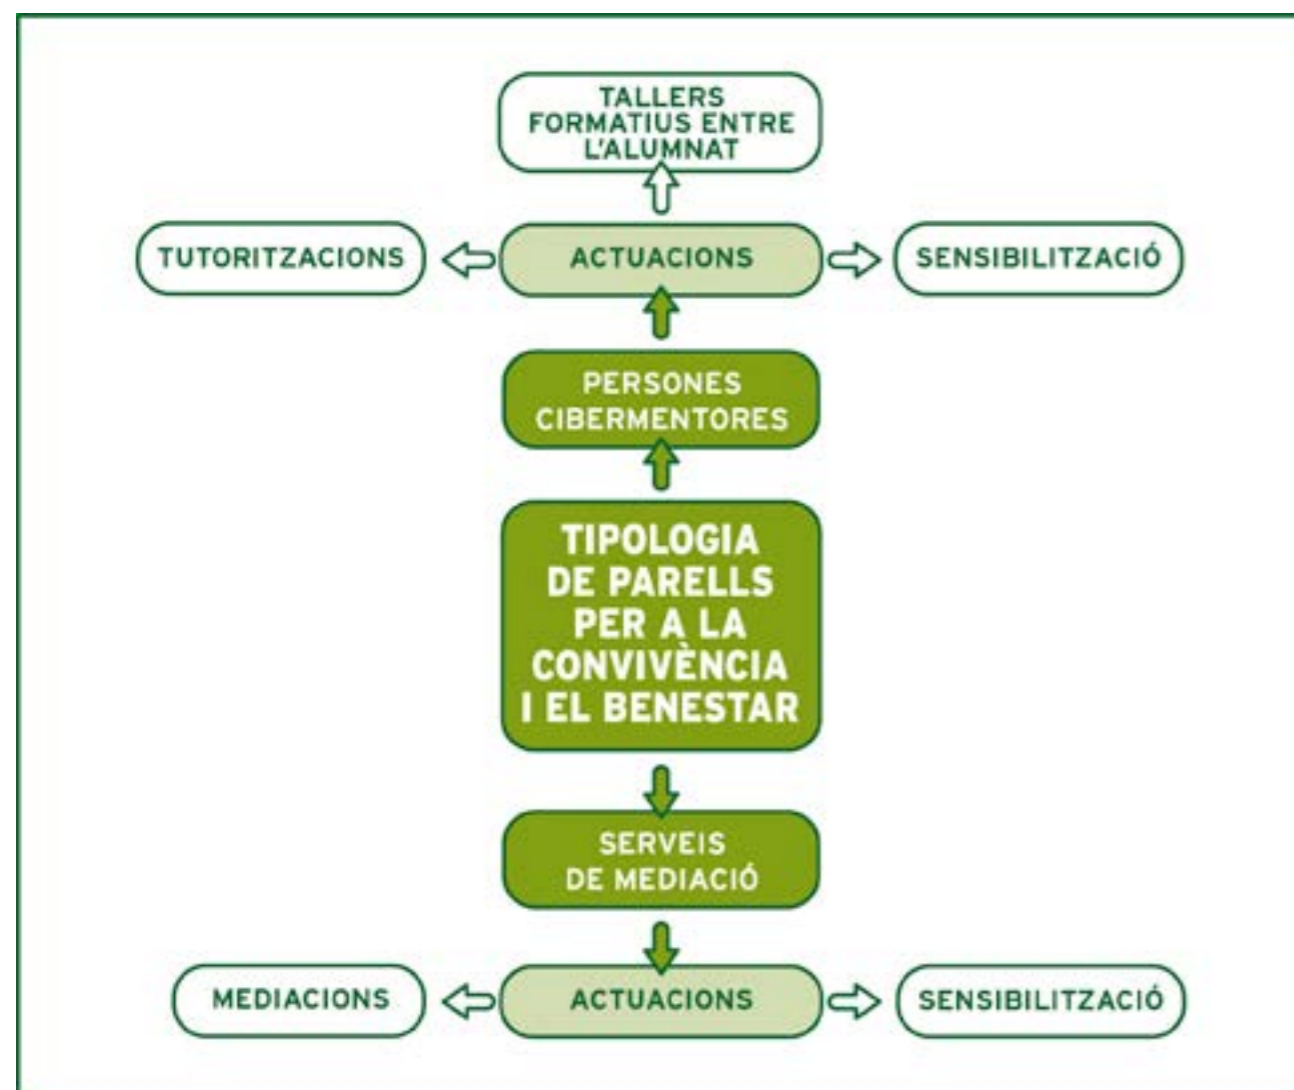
TALLERS FORMATIUS ENTRE L'ALUMNAT

TUTORITZACIONS

ACTUACIONS

SENSIBILITZACIÓ

PERSONES CIBERMENTORES

TIPOLOGIA DE PARELLS PER A LA CONVIVÈNCIA I EL BENESTAR

SERVEIS DE MEDIACIÓ

MEDIACIONS

ACTUACIONS

SENSIBILITZACIÓ